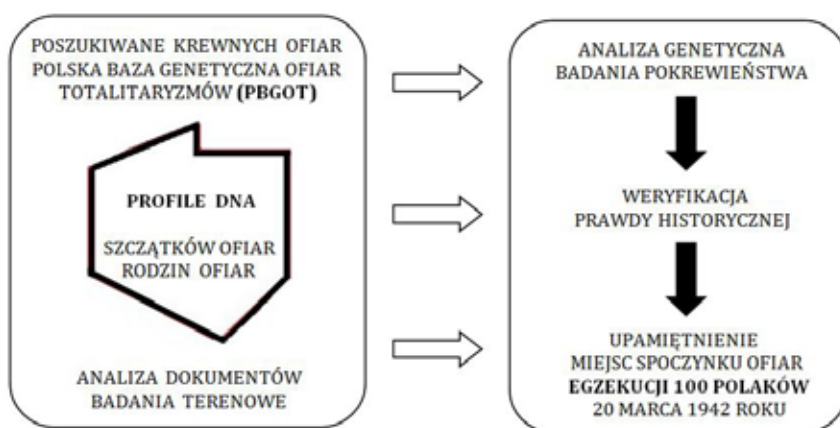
POSZUKIWANE KREWNYCH OFIAR
POLSKA BAZA GENETYCZNA OFIAR
TOTALITARYZMÓW (PBGOT)

PROFILE DNA

SZCZĄTKÓW OFIAR
RODZIN OFIAR

ANALIZA DOKUMENTÓW
BADANIA TERENOWE

ANALIZA GENETYCZNA
BADANIA POKREWIEŃSTWA

WERYFIKACJA
PRAWDY HISTORYCZNEJ

UPAMIĘTNIENIE
MIEJSC SPOCZYNKU OFIAR
EGZEKUCJI 100 POLAKÓW
20 MARCA 1942 ROKU